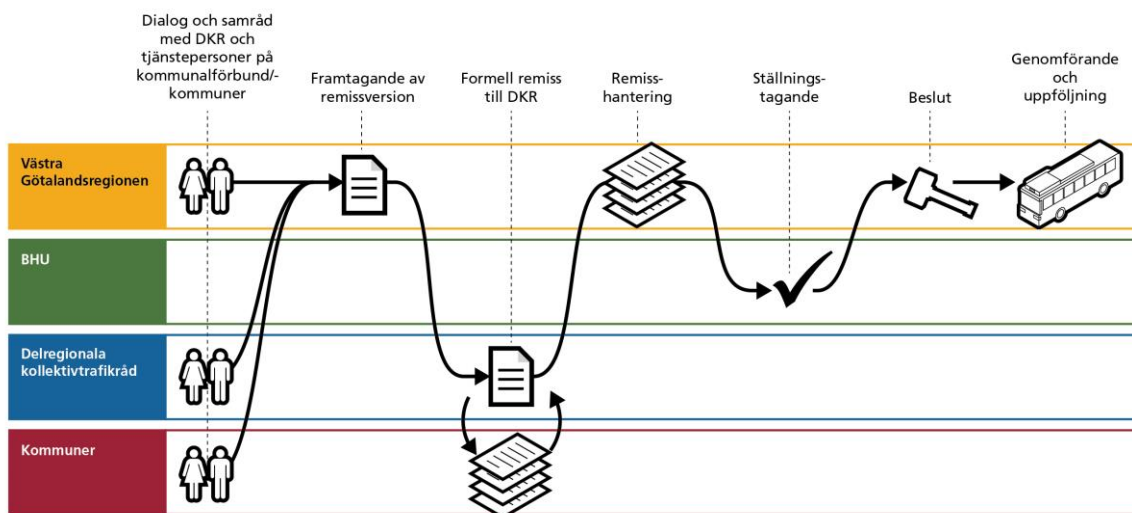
Dialog och samråd med DKR och tjänstepersoner på kommunalförbund/-kommuner

Framtagande av remissversion

Formell remiss till DKR

Remiss-hantering

Ställnings-tagande

Beslut

Genomförande och uppföljning

Västra Götalandsregionen

BHU

Delregionala kollektivtrafikråd

Kommuner